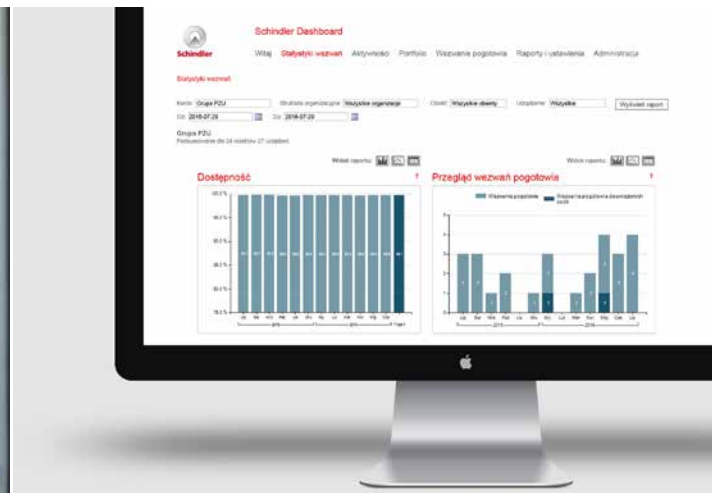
Schindler Dashboard

Schindler

Witaj Statystyki wezwań Aktywność Portfolio Wezwania pogotowia Raporty i ustawienia Administracja

Statystyki wezwań

Konto: Grupa PZU Struktura organizacyjna: Wszystkie organizacje Obiekt: Wszystkie obiekty Urządzenie: Wszystkie Wyświetl raport

Od: 2016-07-29 Do: 2016-07-29

Grupa PZU
Podsumowanie dla 24 obiektów 27 urządzeń

Widok raportu:

Widok raportu:

Dostępność ?

Przegląd wezwań pogotowia ?

Wezwania pogotowia

Wezwania pogotowia z uwięzionymi osobami

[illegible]